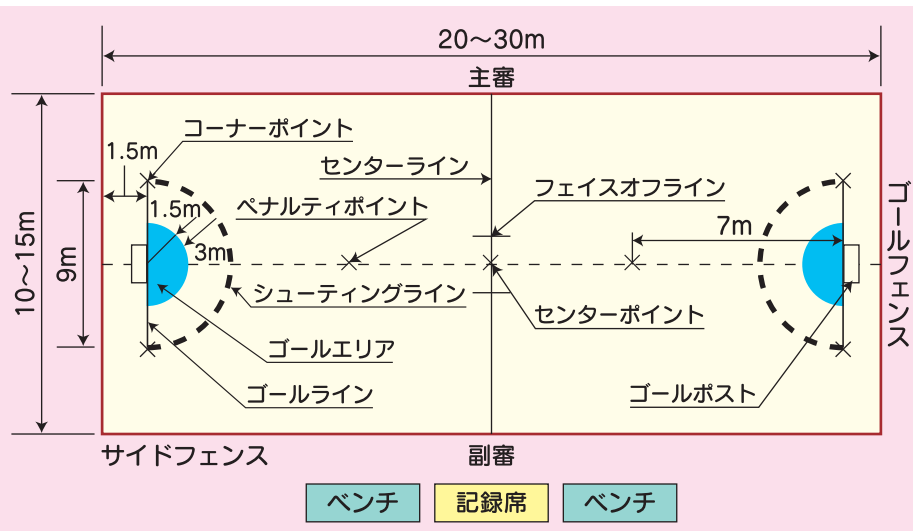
20～30m

主審

コーナーポイント

1.5m

センターライン

1.5m

フェイスオフライン

ペナルティポイント

10～15m

9m

3m

7m

ゴールフェンス

シューティングライン

センターポイント

ゴールエリア

ゴールライン

ゴールポスト

サイドフェンス

副審

ベンチ

記録席

ベンチ